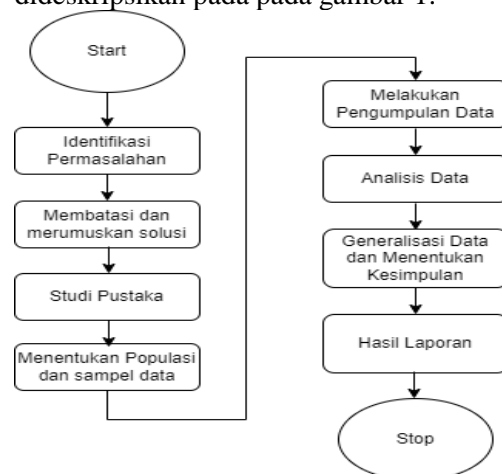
dideskripsikan pada pada gambar 1.

Start

Identifikasi Permasalahan

Membatasi dan merumuskan solusi

Studi Pustaka

Menentukan Populasi dan sampel data

Melakukan Pengumpulan Data

Analisis Data

Generalisasi Data dan Menentukan Kesimpulan

Hasil Laporan

Stop